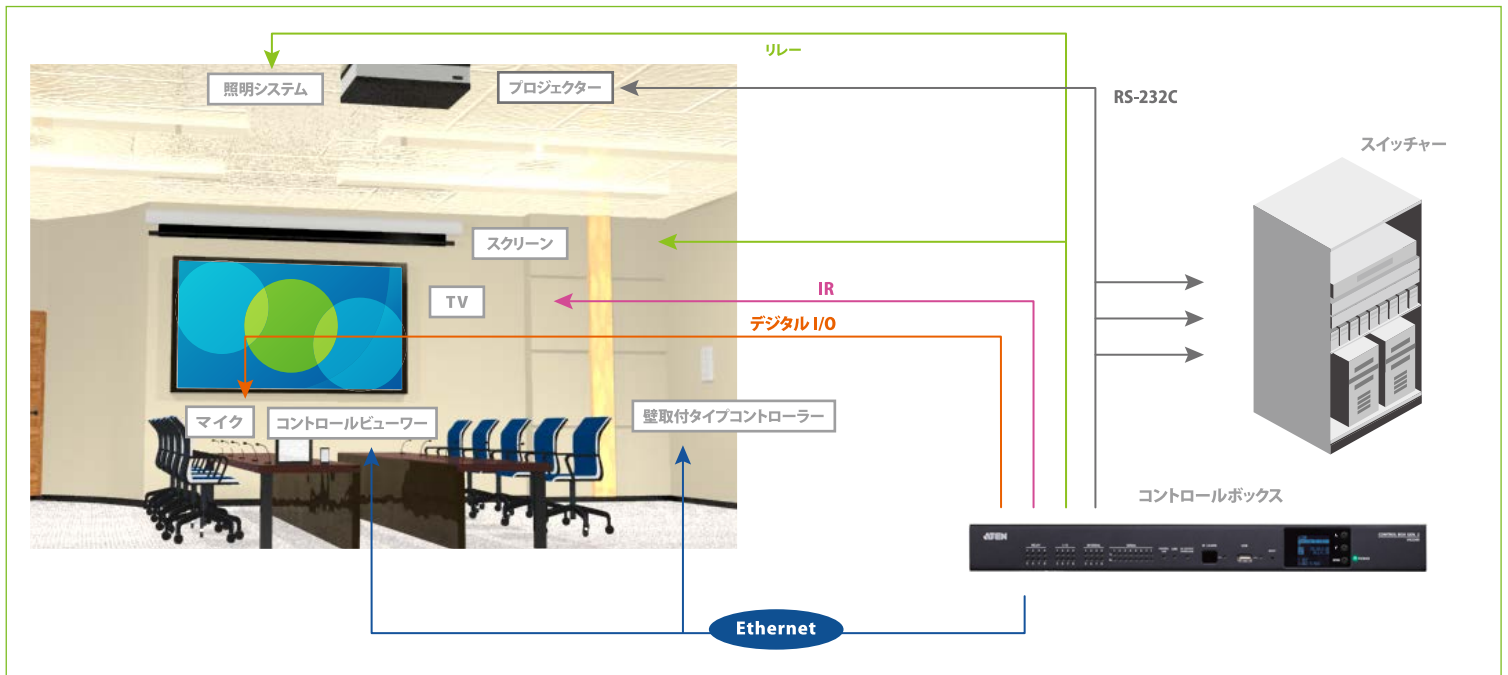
リレー

照明システム

プロジェクター

RS-232C

スイッチャー

スクリーン

TV

IR

デジタル I/O

マイク

コントロールビューワー

壁取付タイプコントローラー

コントロールボックス

ATEN

CONTROL BOX GEN. 2

Ethernet